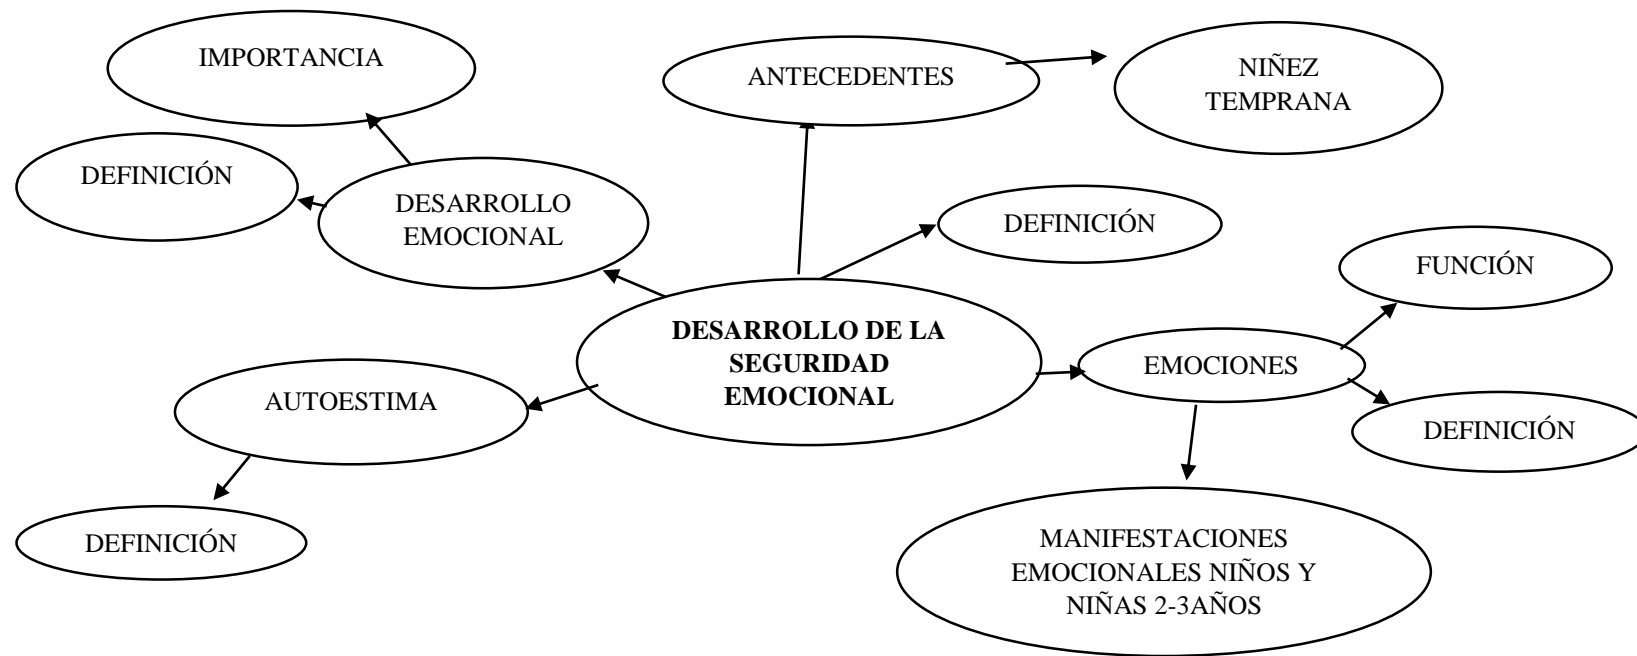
IMPORTANCIA

ANTECEDENTES

NIÑEZ TEMPRANA

DEFINICIÓN

DESARROLLO EMOCIONAL

DEFINICIÓN

FUNCIÓN

DESARROLLO DE LA SEGURIDAD EMOCIONAL

EMOCIONES

AUTOESTIMA

DEFINICIÓN

DEFINICIÓN

MANIFESTACIONES EMOCIONALES NIÑOS Y NIÑAS 2-3AÑOS